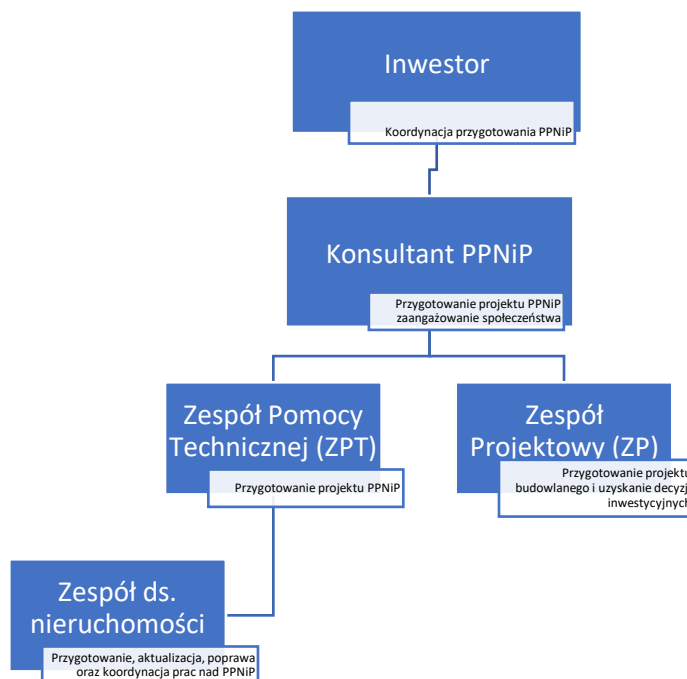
Inwestor

Koordynacja przygotowania PPNiP

Konsultant PPNiP

Przygotowanie projektu PPNiP zaangażowanie społeczeństwa

Zespół Pomocy Technicznej (ZPT)

Przygotowanie projektu PPNiP

Zespół Projektowy (ZP)

Przygotowanie projektu budowlanego i uzyskanie decyzj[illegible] inwestycyjnych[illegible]

Zespół ds. nieruchomości

Przygotowanie, aktualizacja, poprawa oraz koordynacja prac nad PPNiP